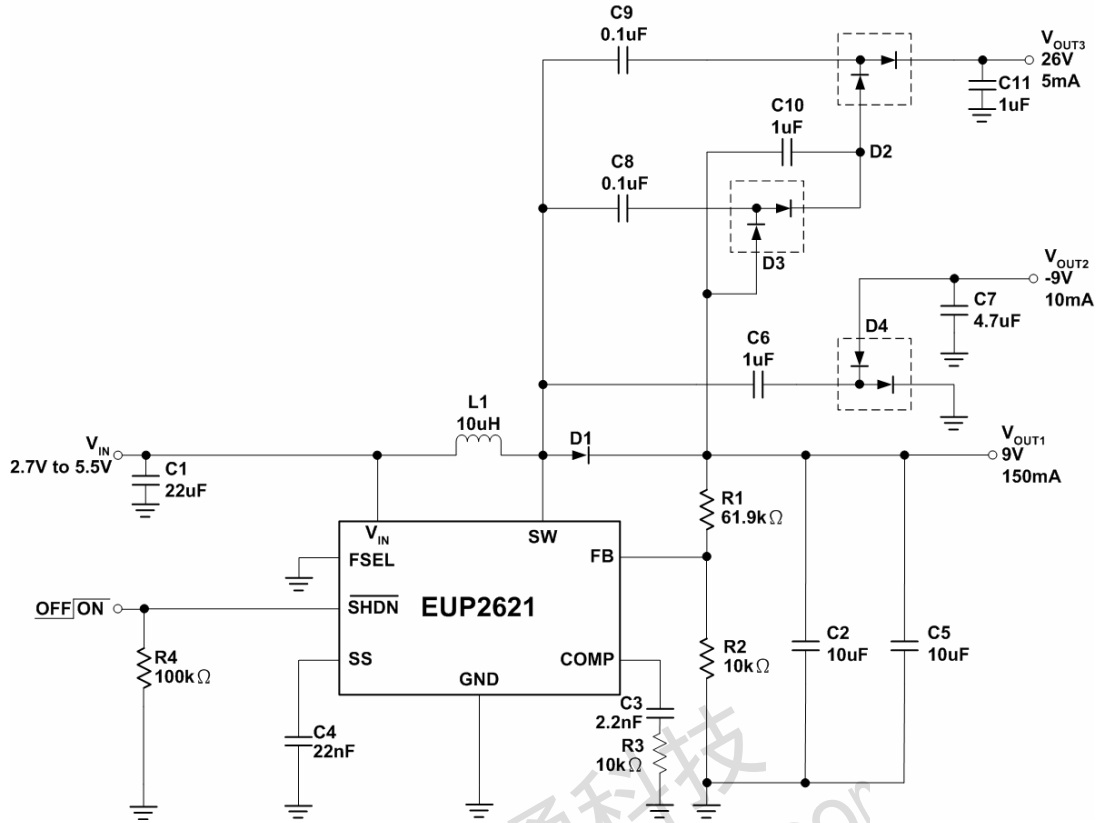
C9
0.1uF

$V_{OUT3}$
26V
5mA

C11
1uF

C10
1uF

D2

C8
0.1uF

D3

$V_{OUT2}$
-9V
10mA

C7
4.7uF

D4

C6
1uF

L1
10uH

D1

$V_{IN}$
2.7V to 5.5V

C1
22uF

$V_{OUT1}$
9V
150mA

R1
61.9kΩ

$V_{IN}$
SW
FSEL
FB
$\overline{SHDN}$
EUP2621
SS
COMP
GND

OFF ON

R4
100kΩ

C4
22nF

C3
2.2nF

R3
10kΩ

R2
10kΩ

C2
10uF

C5
10uF

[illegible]科技 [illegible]